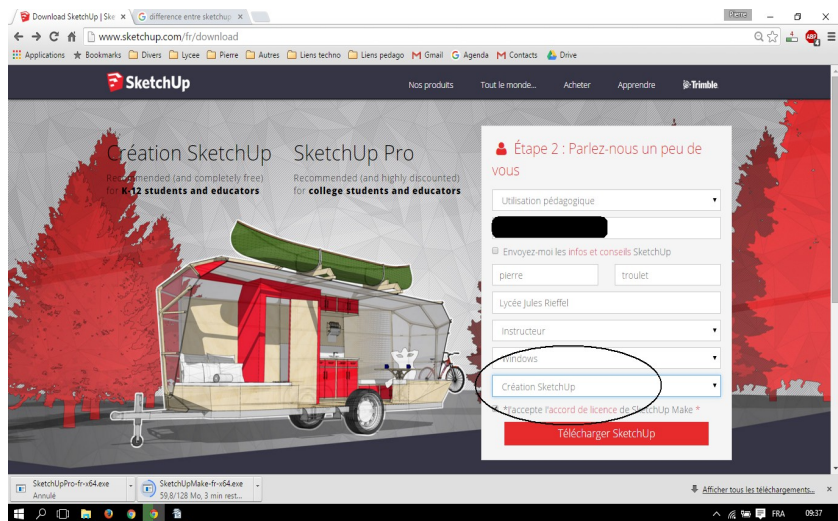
Download SketchUp | Ske ×
G difference entre sketchup ×
Pierre
www.sketchup.com/fr/download
Applications ★ Bookmarks Divers Lycee Pierre Autres Liens techno Liens pedago Gmail Agenda Contacts Drive

SketchUp
Nos produits Tout le monde... Acheter Apprendre Trimble

Création SketchUp
Recommended (and completely free) for K-12 students and educators

SketchUp Pro
Recommended (and highly discounted) for college students and educators

Étape 2 : Parlez-nous un peu de vous

Utilisation pédagogique
Envoyez-moi les infos et conseils SketchUp
pierre
troulet
Lycée Jules Rieffel
Instructeur
Windows
Création SketchUp
*J'accepte l'accord de licence de SketchUp Make *
Télécharger SketchUp

SketchUpPro-fr-x64.exe
Annulé
SketchUpMake-fr-x64.exe
59,8/128 Mo, 3 min rest...
Afficher tous les téléchargements...
FRA 09:37